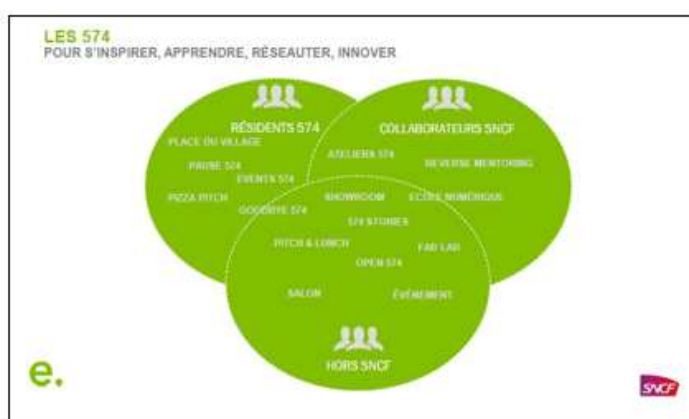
LES 574
POUR S'INSPIRER, APPRENDRE, RÉSEAUTER, INNOVER

RÉSIDENTS 574

PLACE DU VILLAGE

PAUSE 574

EVENTS 574

PIZZA PITCH

GOODIES 574

COLLABORATEURS SNCF

ATELIERS 574

REVERSE MENTORING

ÉCOLE NUMÉRIQUE

SHOWROOM

574 STORIES

PITCH & LUNCH

FAB LAB

OPEN 574

SALON

ÉVÉNEMENT

HORS SNCF

e.

SNCF